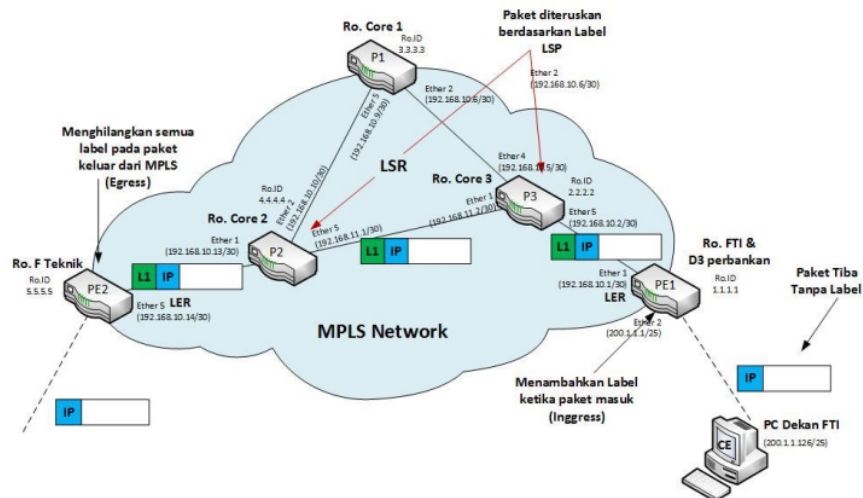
Ro. Core 1

Paket diteruskan berdasarkan Label LSP

P1

Ro.ID 3.3.3.3

Ether 2 (192.168.10.5/30)

Ether 2 (192.168.10.6/30)

Ether 5 (192.168.10.9/30)

Menghilangkan semua label pada paket keluar dari MPLS (Egress)

LSR

Ether 4 (192.168.10.5/30)

Ro. Core 3

Ro.ID 2.2.2.2

P3

Ro.ID 4.4.4.4

Ether 2 (192.168.10.10/30)

Ro. Core 2

Ether 1 (192.168.11.2/30)

Ether 5 (192.168.10.2/30)

Ether 5 (192.168.11.1/30)

Ether 1 (192.168.10.13/30)

P2

L1 IP

L1 IP

Ro. FTI & D3 perbankan

Ro. F Teknik

Ro.ID 5.5.5.5

PE2

L1 IP

Ether 1 (192.168.10.1/30)

Ro.ID 1.1.1.1

Paket Tiba Tanpa Label

LER

LER

PE1

Ether 5 (192.168.10.14/30)

Ether 2 (200.1.1.1/25)

MPLS Network

IP

Menambahkan Label ketika paket masuk (Inggress)

IP

CE

PC Dekan FTI (200.1.1.126/25)